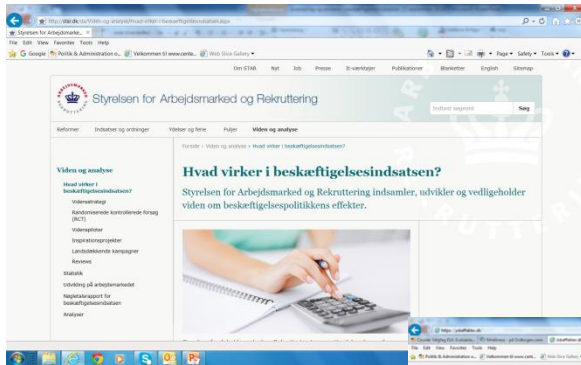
http://star.dk/da/Viden-og-analyse/Hvad-virker-i-beskaeftigelsesindsatsen.aspx

Styrelsen for Arbejdsmarke... ×

File Edit View Favorites Tools Help

Google Politik & Administration o... Velkommen til www.centa... Web Slice Gallery ▾

Page ▾ Safety ▾ Tools ▾

Om STAR Nyt Job Presse E-værktøjer Publikationer Blanketter English Sitemap

Styrelsen for Arbejdsmarked og Rekruttering

Indtast søgeord Søg

Reformer Indsatser og ordninger Ydelser og ferie Puljer Viden og analyse

Forside › Viden og analyse › Hvad virker i beskæftigelsesindsatsen?

Viden og analyse

Hvad virker i beskæftigelsesindsatsen?

Vidensstrategi

Randomiserede kontrollerede forsøg (RCT)

Videnspiloter

Inspirationsprojekter

Landsdækkende kampagner

Reviews

Statistik

Udvikling på arbejdsmarkedet

Nøgletalsrapport for beskæftigelsesindsatsen

Analyser

Hvad virker i beskæftigelsesindsatsen?

Styrelsen for Arbejdsmarked og Rekruttering indsamler, udvikler og vedligeholder viden om beskæftigelsespolitikkens effekter.

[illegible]

File Edit View Favorites Tools Help

Politik & Administration o... Velkommen til www.cent... Web Slice Gallery